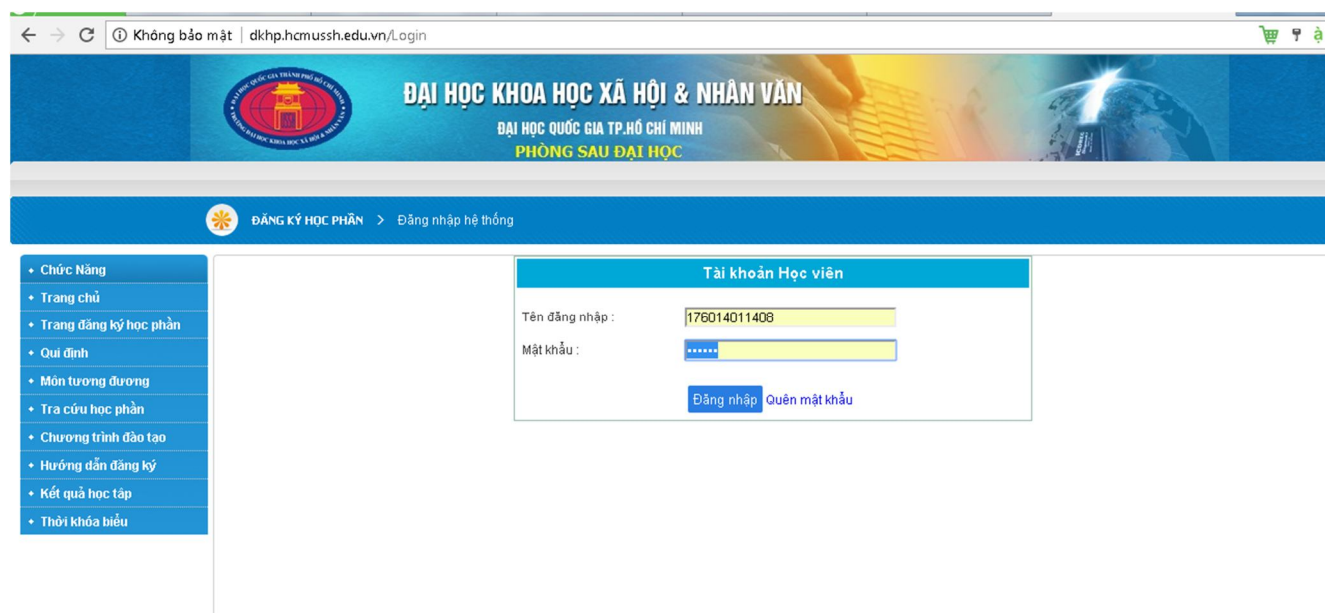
Không bảo mật | dkhp.hcmussh.edu.vn/Login

ĐẠI HỌC KHOA HỌC XÃ HỘI & NHÂN VĂN
ĐẠI HỌC QUỐC GIA TP.HỒ CHÍ MINH
PHÒNG SAU ĐẠI HỌC

ĐĂNG KÝ HỌC PHẦN > Đăng nhập hệ thống

Chức Năng
Trang chủ
Trang đăng ký học phần
Qui định
Môn tương đương
Tra cứu học phần
Chương trình đào tạo
Hướng dẫn đăng ký
Kết quả học tập
Thời khóa biểu

Tài khoản Học viên
Tên đăng nhập : 176014011408
Mật khẩu : ••••••
Đăng nhập Quên mật khẩu